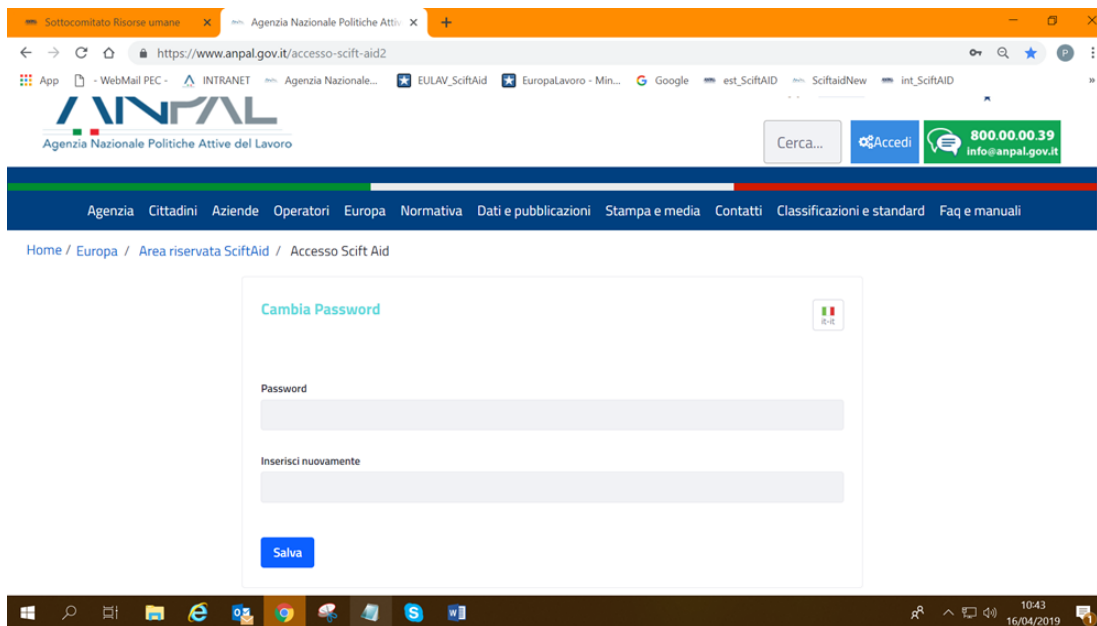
Sottocomitato Risorse umane ×
Agenzia Nazionale Politiche Attiv ×
+

https://www.anpal.gov.it/accesso-scift-aid2

App - WebMail PEC - INTRANET Agenzia Nazionale... EULAV_SciftAid EuropaLavoro - Min... Google est_SciftAID SciftaidNew int_SciftAID

ANPAL
Agenzia Nazionale Politiche Attive del Lavoro

Cerca...
Accedi
800.00.00.39
info@anpal.gov.it

Agenzia Cittadini Aziende Operatori Europa Normativa Dati e pubblicazioni Stampa e media Contatti Classificazioni e standard Faq e manuali

Home / Europa / Area riservata SciftAid / Accesso Scift Aid

Cambia Password

it-it

Password

Inserisci nuovamente

Salva

10:43
16/04/2019